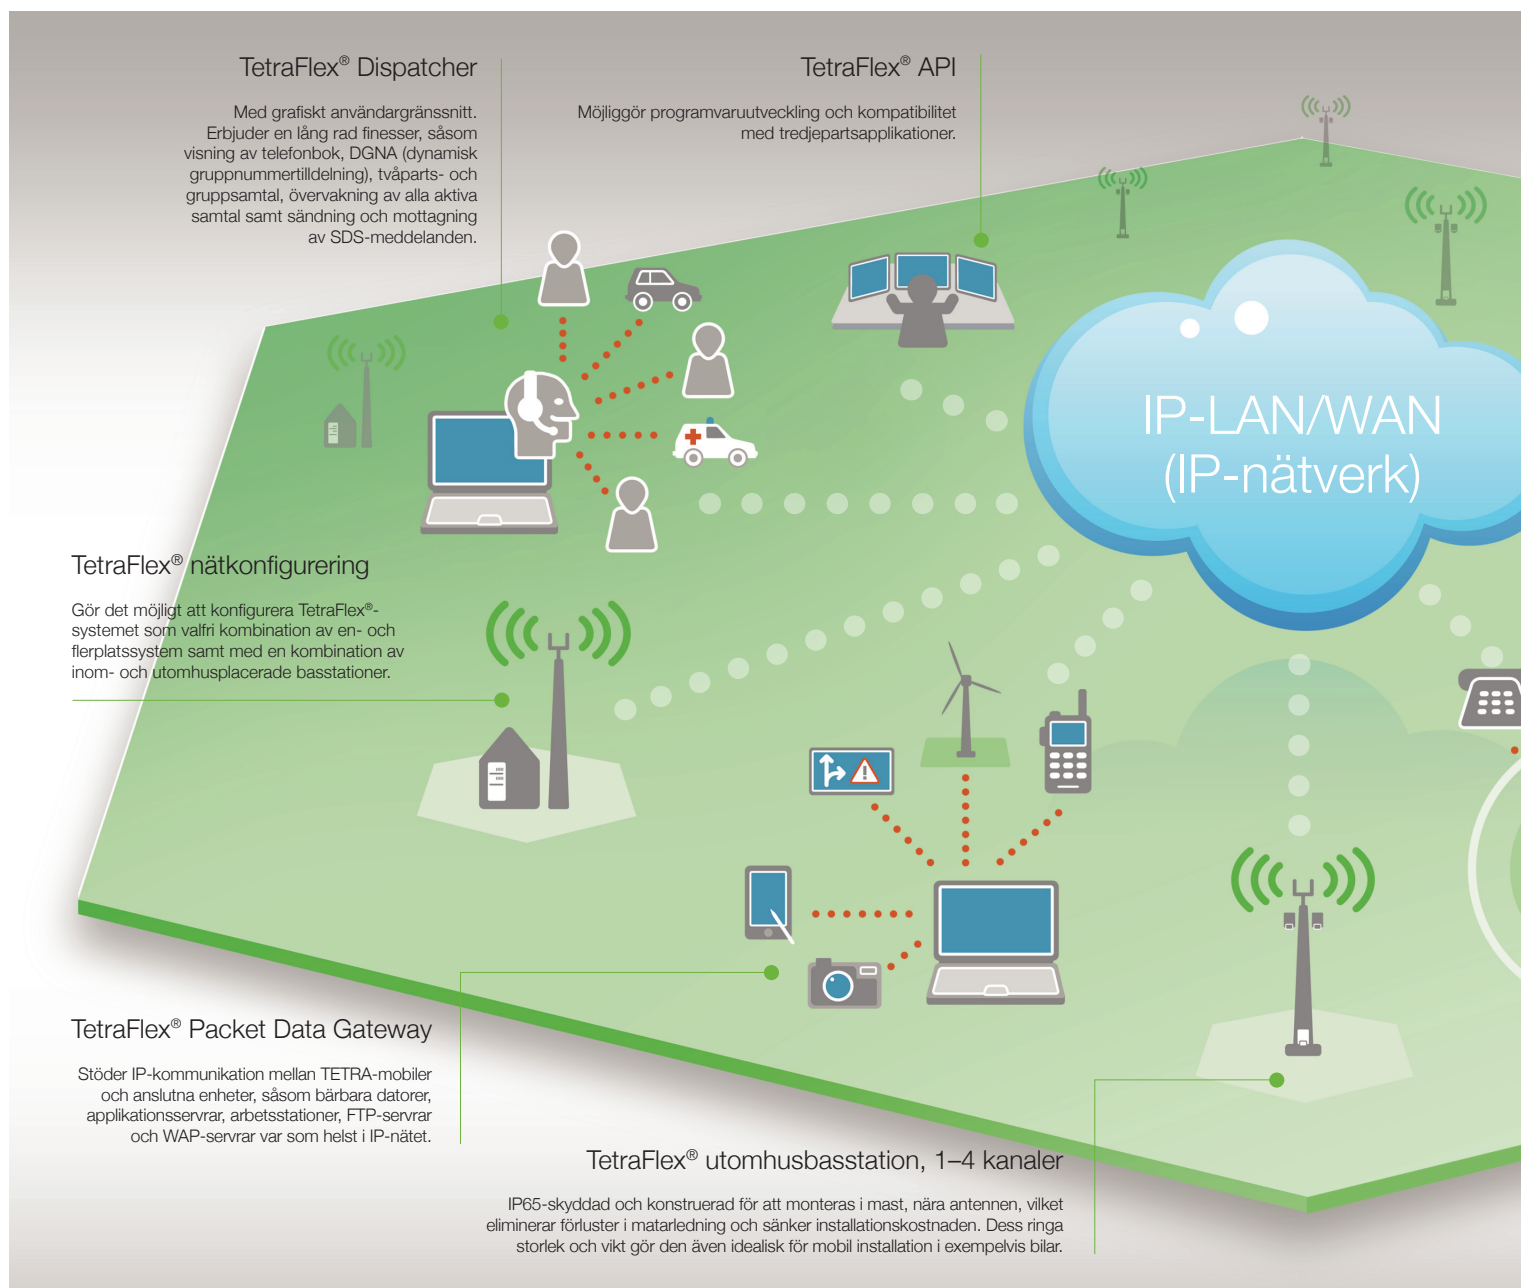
TetraFlex® Dispatcher

Med grafiskt användargränssnitt. Erbjuder en lång rad finesser, såsom visning av telefonbok, DGNA (dynamisk gruppnummertilldelning), tvåparts- och gruppsamtal, övervakning av alla aktiva samtal samt sändning och mottagning av SDS-meddelanden.

TetraFlex® API

Möjliggör programvaruutveckling och kompatibilitet med tredjepartsapplikationer.

IP-LAN/WAN
(IP-nätverk)

TetraFlex® nätkonfigurering

Gör det möjligt att konfigurera TetraFlex®-systemet som valfri kombination av en- och flerplatssystem samt med en kombination av inom- och utomhusplacerade basstationer.

TetraFlex® Packet Data Gateway

Stöder IP-kommunikation mellan TETRA-mobiler och anslutna enheter, såsom bärbara datorer, applikationsservrar, arbetsstationer, FTP-servrar och WAP-servrar var som helst i IP-nätet.

TetraFlex® utomhusbasstation, 1–4 kanaler

IP65-skyddad och konstruerad för att monteras i mast, nära antennen, vilket eliminerar förluster i matarledning och sänker installationskostnaden. Dess ringa storlek och vikt gör den även idealisk för mobil installation i exempelvis bilar.